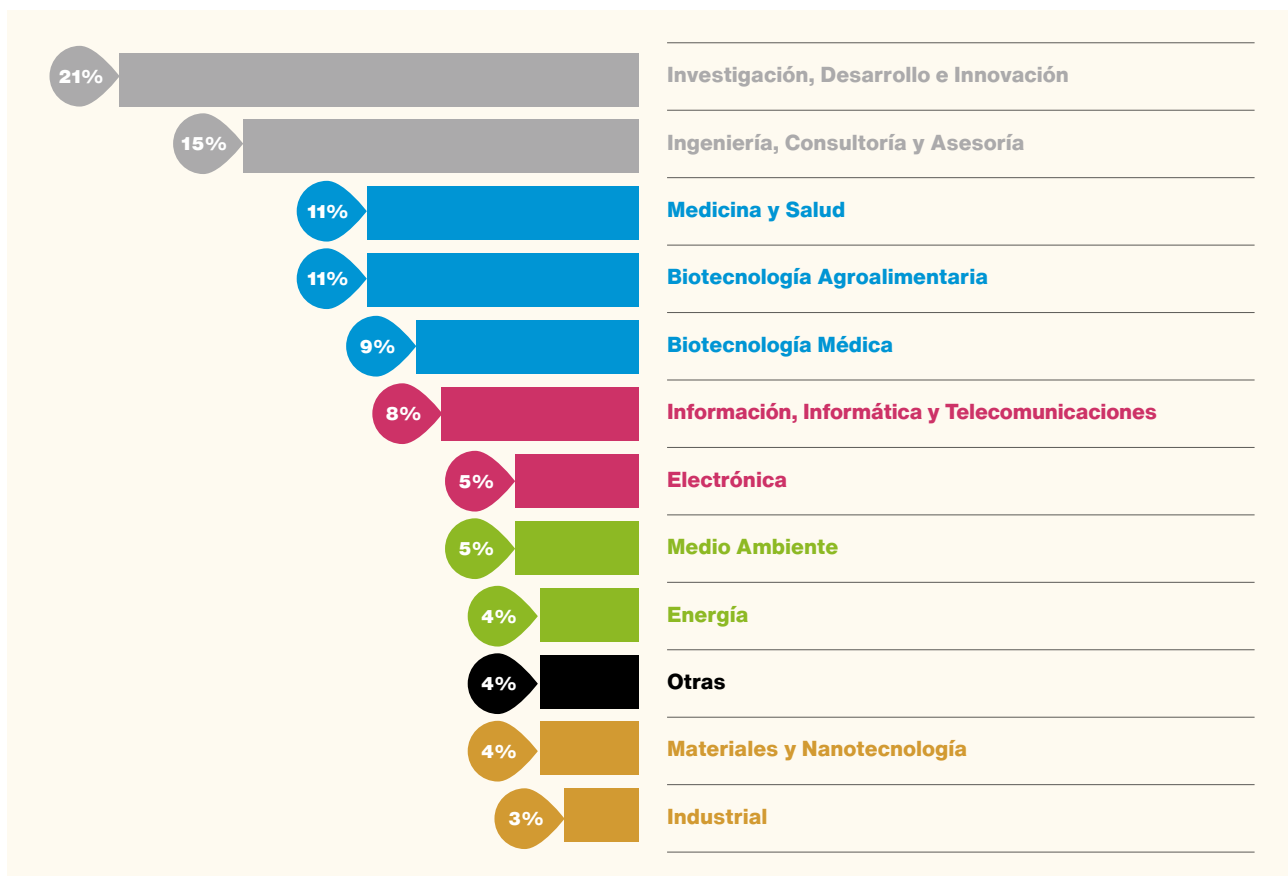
| | |
|---|---|
| 21% | Investigación, Desarrollo e Innovación |
| 15% | Ingeniería, Consultoría y Asesoría |
| 11% | Medicina y Salud |
| 11% | Biotecnología Agroalimentaria |
| 9% | Biotecnología Médica |
| 8% | Información, Informática y Telecomunicaciones |
| 5% | Electrónica |
| 5% | Medio Ambiente |
| 4% | Energía |
| 4% | Otras |
| 4% | Materiales y Nanotecnología |
| 3% | Industrial |